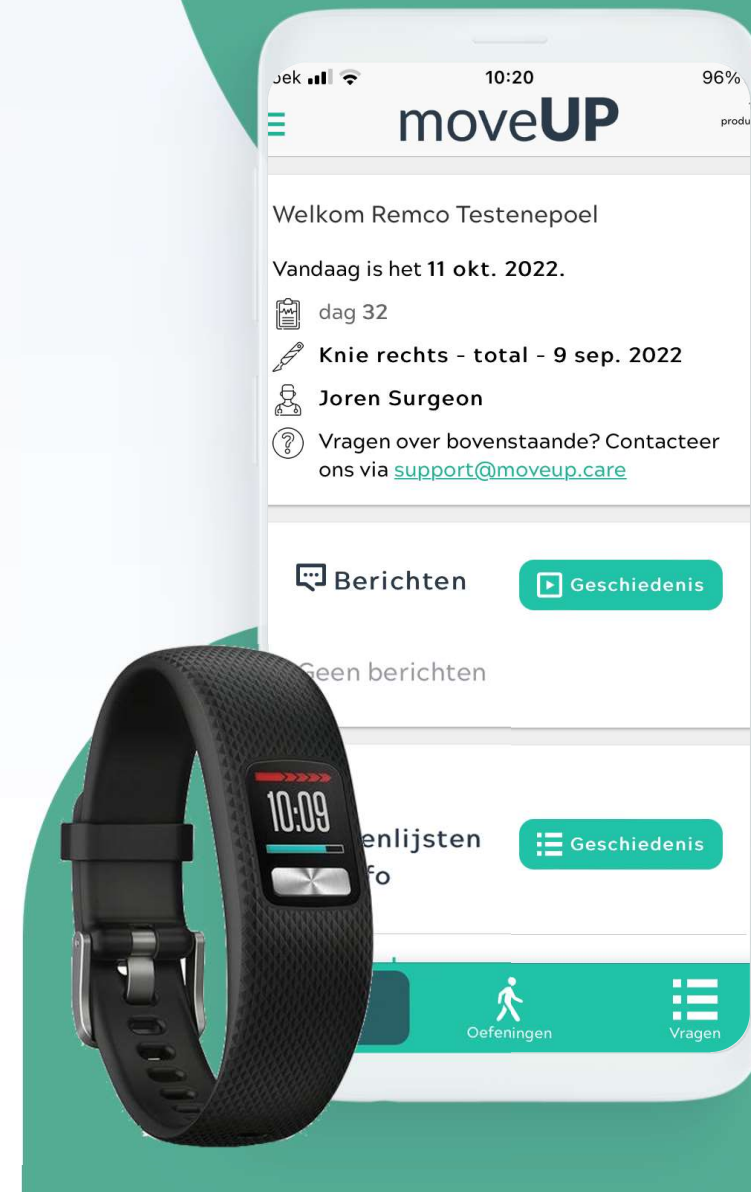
oek 10:20 96%

produ

moveUP

Welkom Remco Testenepoel

Vandaag is het 11 okt. 2022.

dag 32

Knie rechts - total - 9 sep. 2022

Joren Surgeon

Vragen over bovenstaande? Contacteer ons via support@moveup.care

Berichten

Geschiedenis

Geen berichten

10:09

enlijsten

fo

Geschiedenis

Oefeningen

Vragen